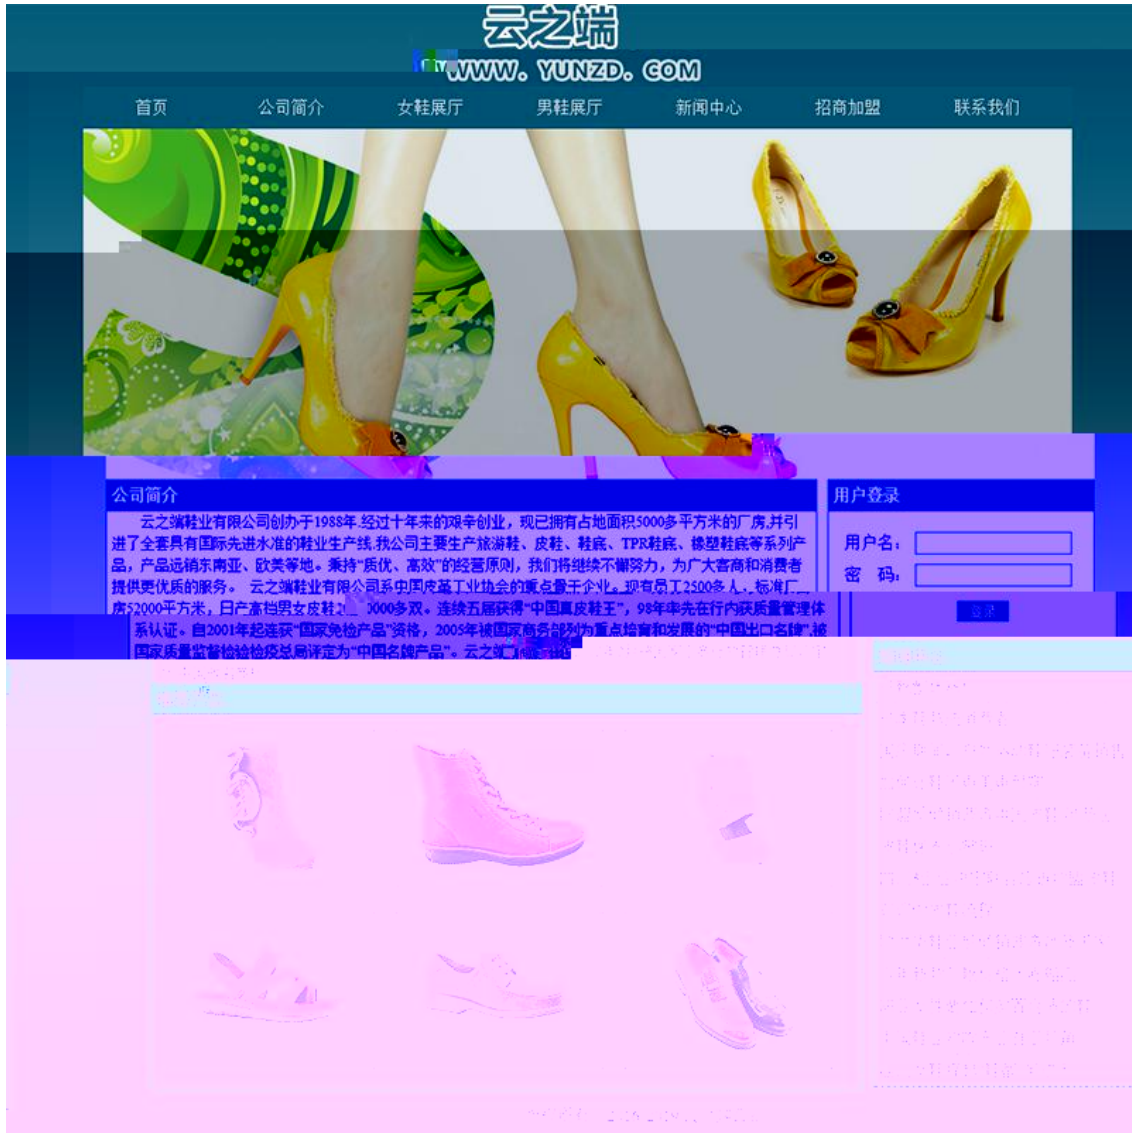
云之端
WWW. YUNZD. COM

首页 公司简介 女鞋展厅 男鞋展厅 新闻中心 招商加盟 联系我们

公司简介

云之端鞋业有限公司创办于1988年,经过十年来的艰辛创业,现已拥有占地面积5000多平方米的厂房,并引进了全套具有国际先进水准的鞋业生产线,我公司主要生产旅游鞋、皮鞋、鞋底、TPR鞋底、橡塑鞋底等系列产品,产品远销东南亚、欧美等地。秉持"质优、高效"的经营原则,我们将继续不懈努力,为广大客商和消费者提供更优质的服务。 云之端鞋业有限公司系中国皮革工业协会的重点骨干企业,现有员工2500多人,标准厂房52000平方米,日产高档男女皮鞋2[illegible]0000多双。连续五届获得"中国真皮鞋王",98年率先在行内获质量管理体系认证。自2001年起连获"国家免检产品"资格,2005年被国家商务部列为重点培育和发展的"中国出口名牌",被国家质量监督检验检疫总局评定为"中国名牌产品"。云之端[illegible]

用户登录

用户名:
密 码:
登录

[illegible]